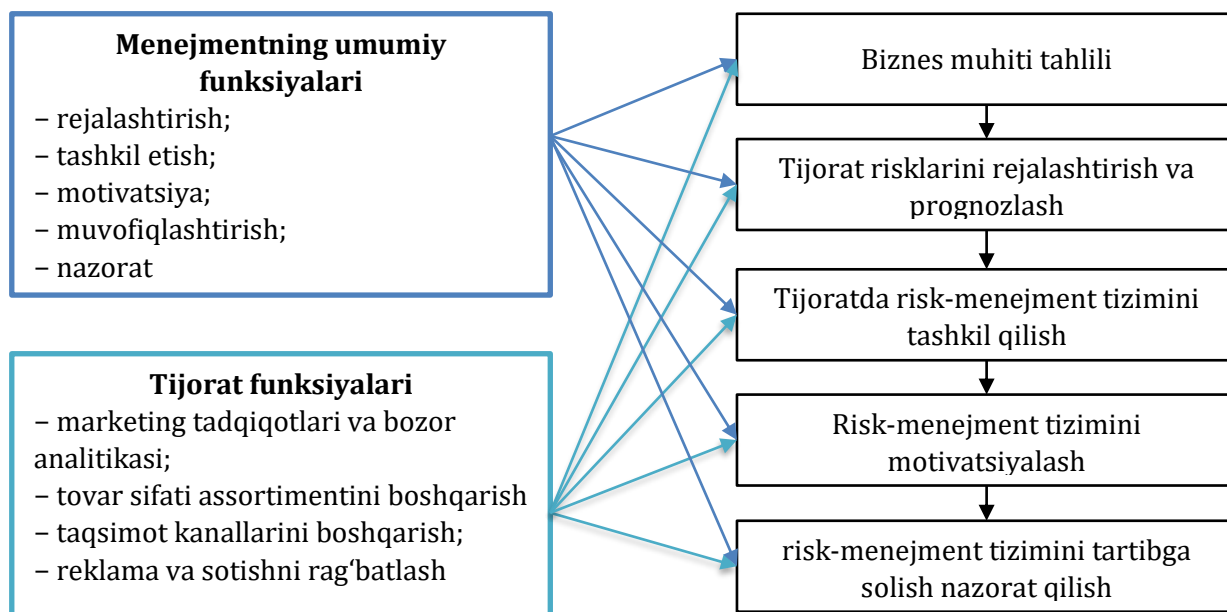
**Menejmentning umumiy funksiyalari**
– rejalashtirish;
– tashkil etish;
– motivatsiya;
– muvofiqlashtirish;
– nazorat

**Tijorat funksiyalari**
– marketing tadqiqotlari va bozor analitikasi;
– tovar sifati assortimentini boshqarish
– taqsimot kanallarini boshqarish;
– reklama va sotishni rag‘batlash

Biznes muhiti tahlili

Tijorat risklarini rejalashtirish va prognozlash

Tijoratda risk-menejment tizimini tashkil qilish

Risk-menejment tizimini motivatsiyalash

risk-menejment tizimini tartibga solish nazorat qilish